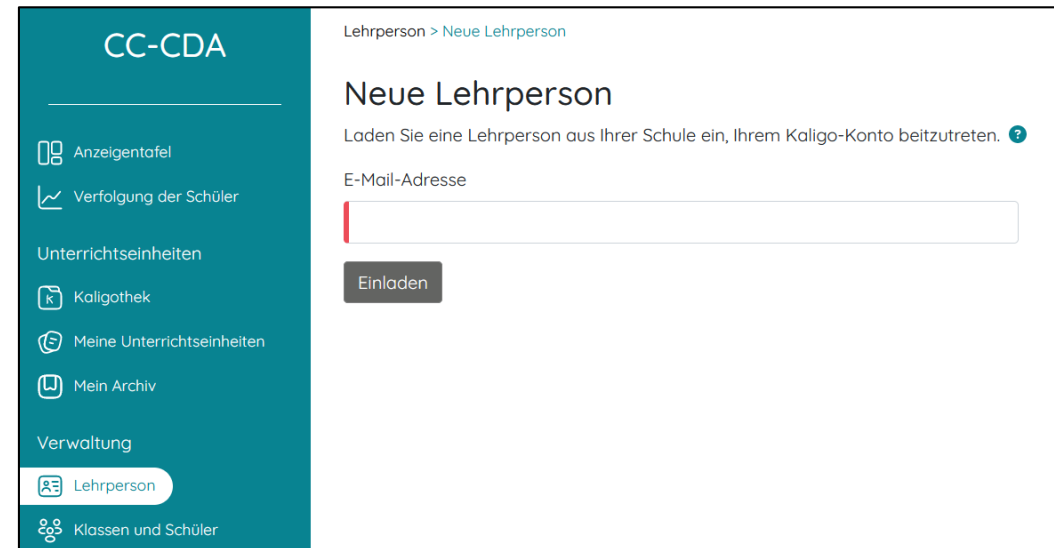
CC-CDA

Anzeigentafel

Verfolgung der Schüler

Unterrichtseinheiten

Kaligothek

Meine Unterrichtseinheiten

Mein Archiv

Verwaltung

Lehrperson

Klassen und Schüler

Lehrperson > Neue Lehrperson

Neue Lehrperson

Laden Sie eine Lehrperson aus Ihrer Schule ein, Ihrem Kaligo-Konto beizutreten. ?

E-Mail-Adresse

Einladen